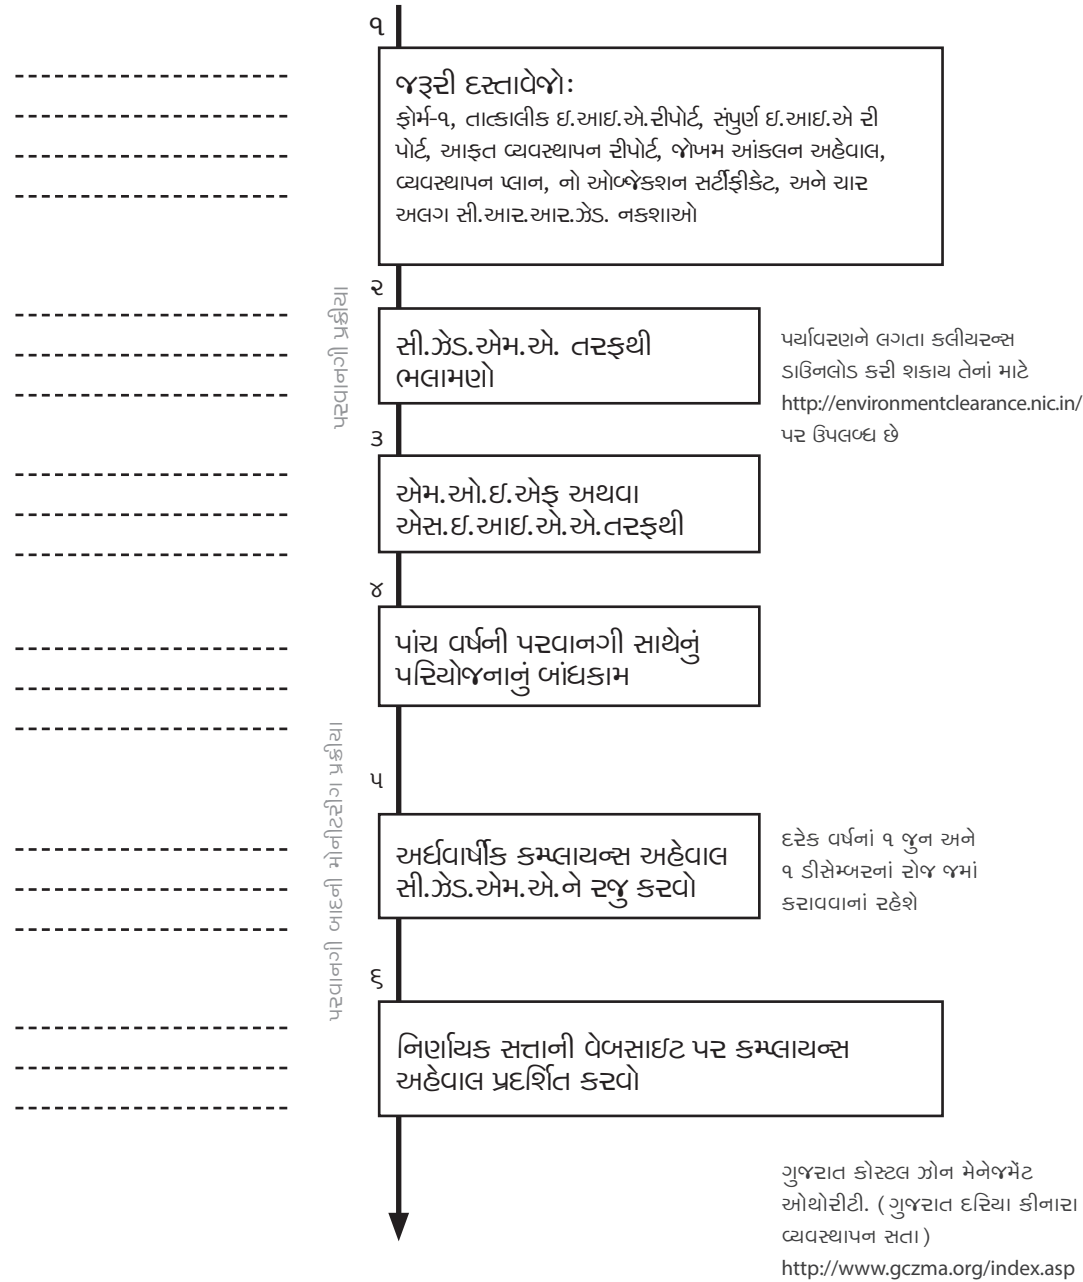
૧

જરૂરી દસ્તાવેજો:
ફોર્મ-૧, તાત્કાલીક ઇ.આઇ.એ.રીપોર્ટ, સંપુર્ણ ઇ.આઇ.એ રીપોર્ટ, આફત વ્યવસ્થાપન રીપોર્ટ, જોખમ આંકલન અહેવાલ, વ્યવસ્થાપન પ્લાન, નો ઓબ્જેક્શન સર્ટીફીકેટ, અને ચાર અલગ સી.આર.આર.ઝેડ. નકશાઓ

૨

પરવાનગી પ્રક્રીયા

સી.ઝેડ.એમ.એ. તરફથી ભલામણો

પર્યાવરણને લગતા કલીયરન્સ ડાઉનલોડ કરી શકાય તેનાં માટે http://environmentclearance.nic.in/ પર ઉપલબ્ધ છે

૩

એમ.ઓ.ઇ.એફ અથવા એસ.ઇ.આઇ.એ.એ.તરફથી

૪

પાંચ વર્ષની પરવાનગી સાથેનું પરિયોજનાનું બાંધકામ

પરવાનગી બાદની મોનીટરીંગ પ્રક્રીયા

૫

અર્ધવાર્ષીક કમ્પ્લાયન્સ અહેવાલ સી.ઝેડ.એમ.એ.ને રજુ કરવો

દરેક વર્ષનાં ૧ જુન અને ૧ ડીસેમ્બરનાં રોજ જમાં કરાવવાનાં રહેશે

૬

નિર્ણાયક સત્તાની વેબસાઇટ પર કમ્પ્લાયન્સ અહેવાલ પ્રદર્શિત કરવો

ગુજરાત કોસ્ટલ ઝોન મેનેજમેંટ ઓથોરીટી. (ગુજરાત દરિયા કીનારા વ્યવસ્થાપન સતા)
http://www.gczma.org/index.asp